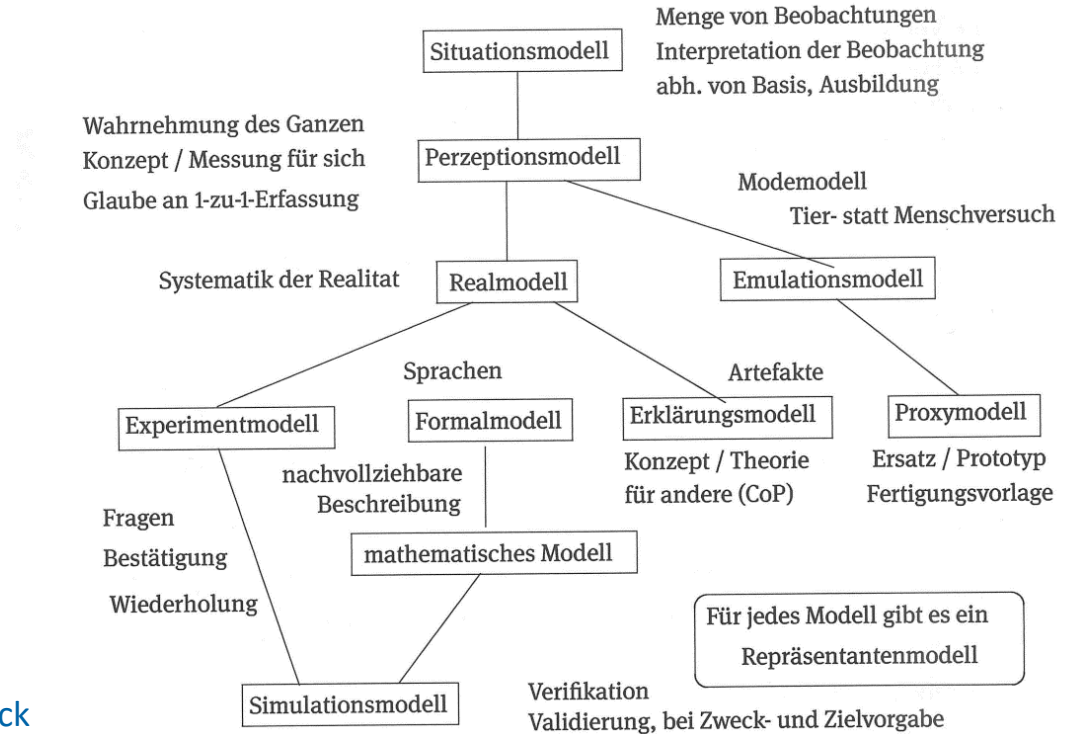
Situationsmodell

Menge von Beobachtungen
Interpretation der Beobachtung
abh. von Basis, Ausbildung

Wahrnehmung des Ganzen
Konzept / Messung für sich
Glaube an 1-zu-1-Erfassung

Perzeptionsmodell

Modemodell
Tier- statt Menschversuch

Systematik der Realitat

Realmodell

Emulationsmodell

Sprachen

Artefakte

Experimentmodell

Formalmodell

Erklärungsmodell

Proxymodell

nachvollziehbare
Beschreibung

Konzept / Theorie
für andere (CoP)

Ersatz / Prototyp
Fertigungsvorlage

Fragen
Bestätigung
Wiederholung

mathematisches Modell

Für jedes Modell gibt es ein
Repräsentantenmodell

ck

Simulationsmodell

Verifikation
Validierung, bei Zweck- und Zielvorgabe